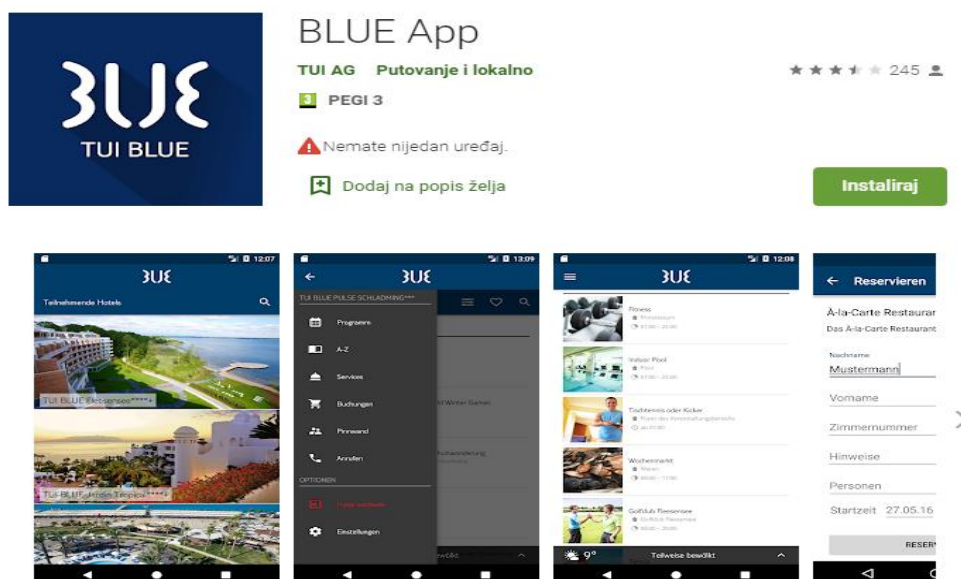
BLUE
TUI BLUE

BLUE App

TUI AG Putovanje i lokalno

245

3 PEGI 3

Nemate nijedan uređaj.

Dodaj na popis želja

Instaliraj

12:07
BLUE
Teilnehmende Hotels
TUI BLUE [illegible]
TUI BLUE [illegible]

13:09
BLUE
TUI BLUE PULSE SCHLADMING
Programm
A-Z
Services
Buchungen
Pinnwand
Anrufen
OPTIONEN
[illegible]
Einstellungen

12:08
BLUE
Fitness
Indoor Pool
Tischtennis oder Kicker
Wochenmarkt
Golfclub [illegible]
9°
Teilweise bewölkt

Reservieren
À-la-Carte Restaurant
Das À-la-Carte Restaurant
Nachname
Mustermann
Vorname
Zimmernummer
Hinweise
Personen
Startzeit 27.05.16
RESER